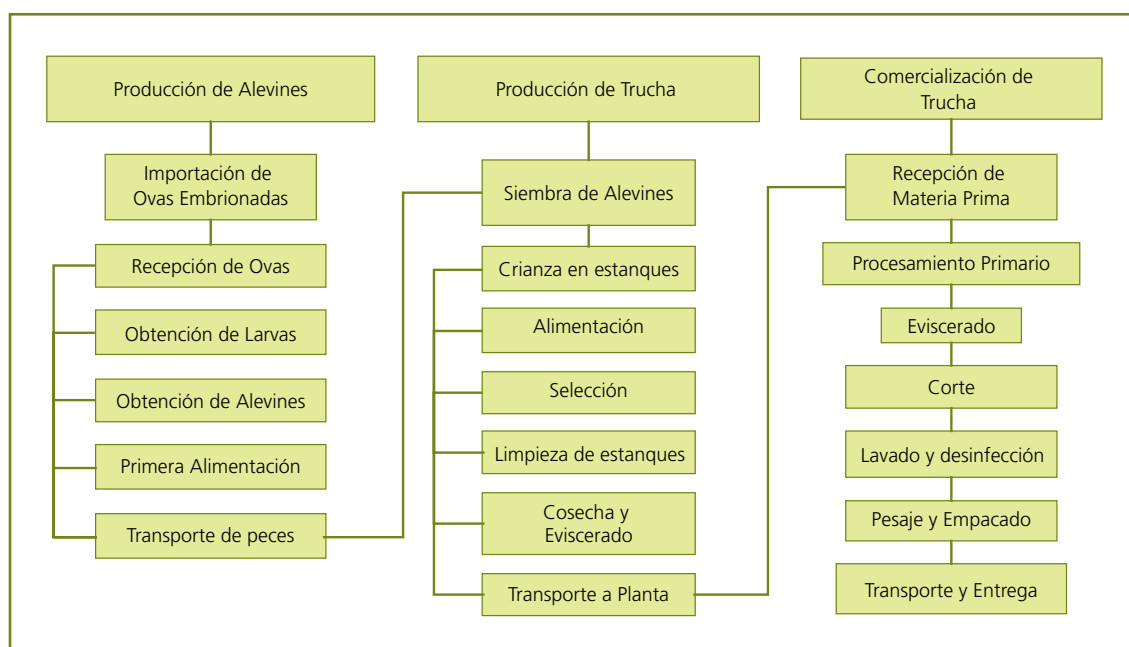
Producción de Alevines

Importación de Ovas Embrionadas

Recepción de Ovas

Obtención de Larvas

Obtención de Alevines

Primera Alimentación

Transporte de peces

Producción de Trucha

Siembra de Alevines

Crianza en estanques

Alimentación

Selección

Limpieza de estanques

Cosecha y Eviscerado

Transporte a Planta

Comercialización de Trucha

Recepción de Materia Prima

Procesamiento Primario

Eviscerado

Corte

Lavado y desinfección

Pesaje y Empacado

Transporte y Entrega